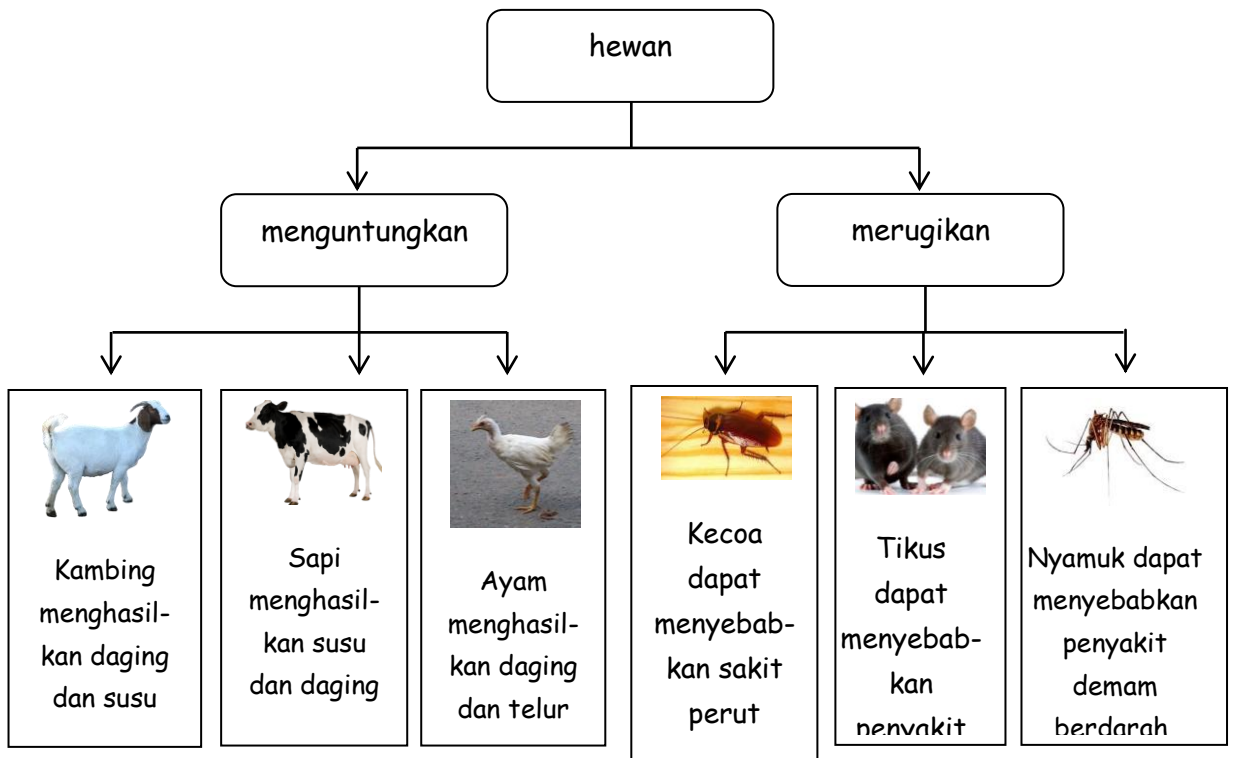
hewan

menguntungkan

merugikan

Kambing menghasilkan daging dan susu

Sapi menghasilkan susu dan daging

Ayam menghasilkan daging dan telur

Kecoa dapat menyebabkan sakit perut

Tikus dapat menyebabkan penyakit

Nyamuk dapat menyebabkan penyakit demam berdarah